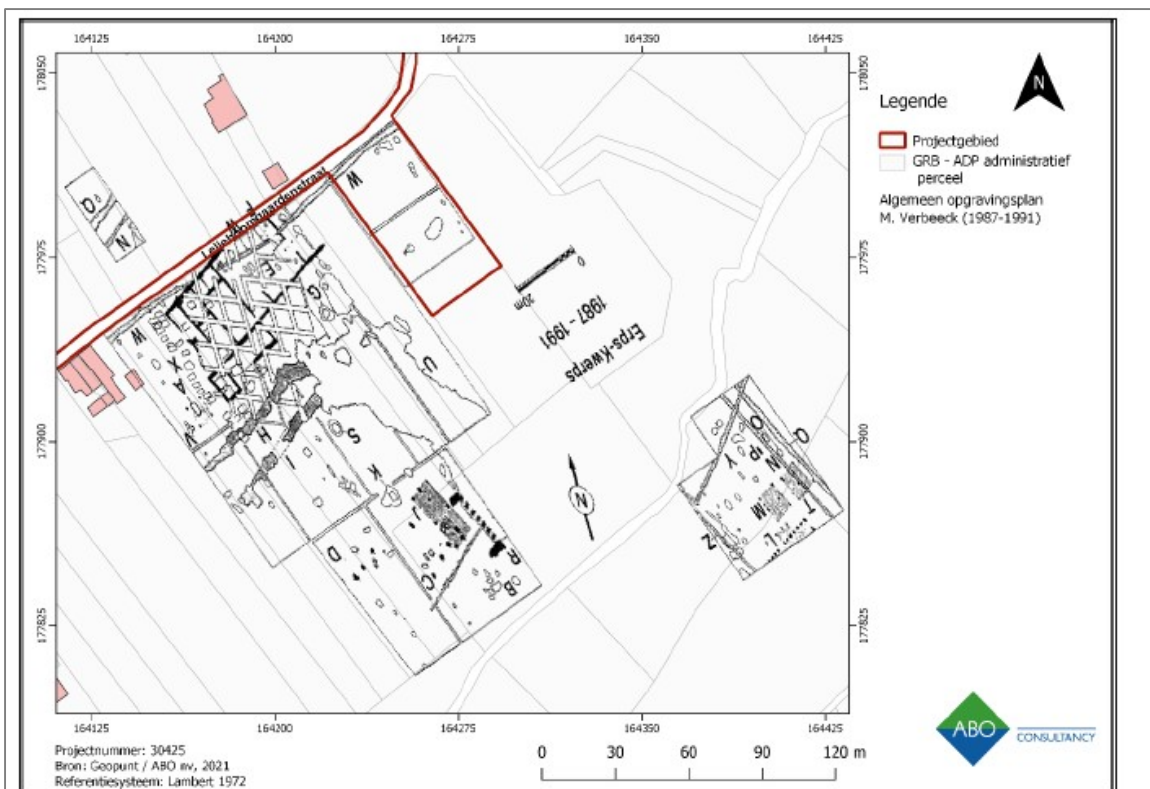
164125 164200 164275 164350 164425

178050 178050

N

Legende

Projectgebied

GRB - ADP administratief perceel

Algemeen opgravingsplan M. Verbeeck (1987-1991)

177975 177975

177900 177900

177825 177825

Leuvensebaardenstraat

Erps-Kwerps

1987 - 1991

20m

0

W O N M L E G A X V H I S K J C D B R C T P N O Y Z M L

164125 164200 164275 164350 164425

Projectnummer: 30425
Bron: Geopunt / ABO nv, 2021
Referentiesysteem: Lambert 1972

0 30 60 90 120 m

ABO CONSULTANCY